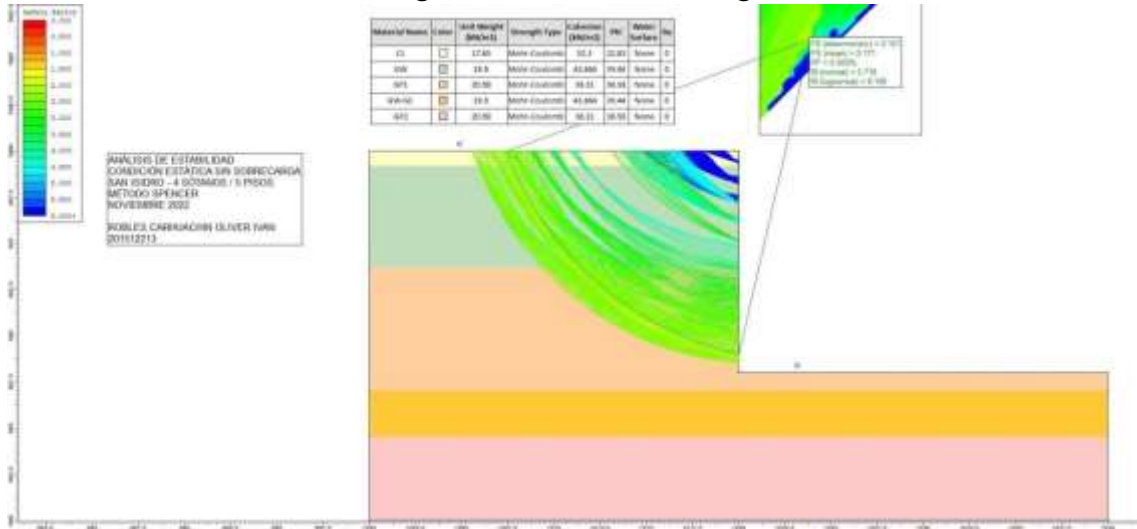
Safety Factor

| Material Name | Color | Unit Weight (kN/m3) | Strength Type | Cohesion (kN/m2) | Phi | Water Surface | Ru |
|---|---|---|---|---|---|---|---|
| CL | | 17.65 | Mohr-Coulomb | 10.3 | 22.83 | None | 0 |
| SW | | 18.6 | Mohr-Coulomb | 40.884 | 39.44 | None | 0 |
| GP1 | | 20.98 | Mohr-Coulomb | 38.31 | 38.56 | None | 0 |
| SW-SC | | 19.5 | Mohr-Coulomb | 40.884 | 39.44 | None | 0 |
| GP2 | | 20.98 | Mohr-Coulomb | 38.31 | 38.56 | None | 0 |

ANÁLISIS DE ESTABILIDAD
CONDICIÓN ESTÁTICA SIN SOBRECARGA
SAN ISIDRO - 4 SÓTANOS / 5 PISOS
MÉTODO SPENCER
NOVIEMBRE 2022

ROBLES CARHUACHIN OLIVER IVAN
201512213

FS (deterministic) = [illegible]
FS (mean) = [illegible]
PF = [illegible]
RI (normal) = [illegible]
RI (lognormal) = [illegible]